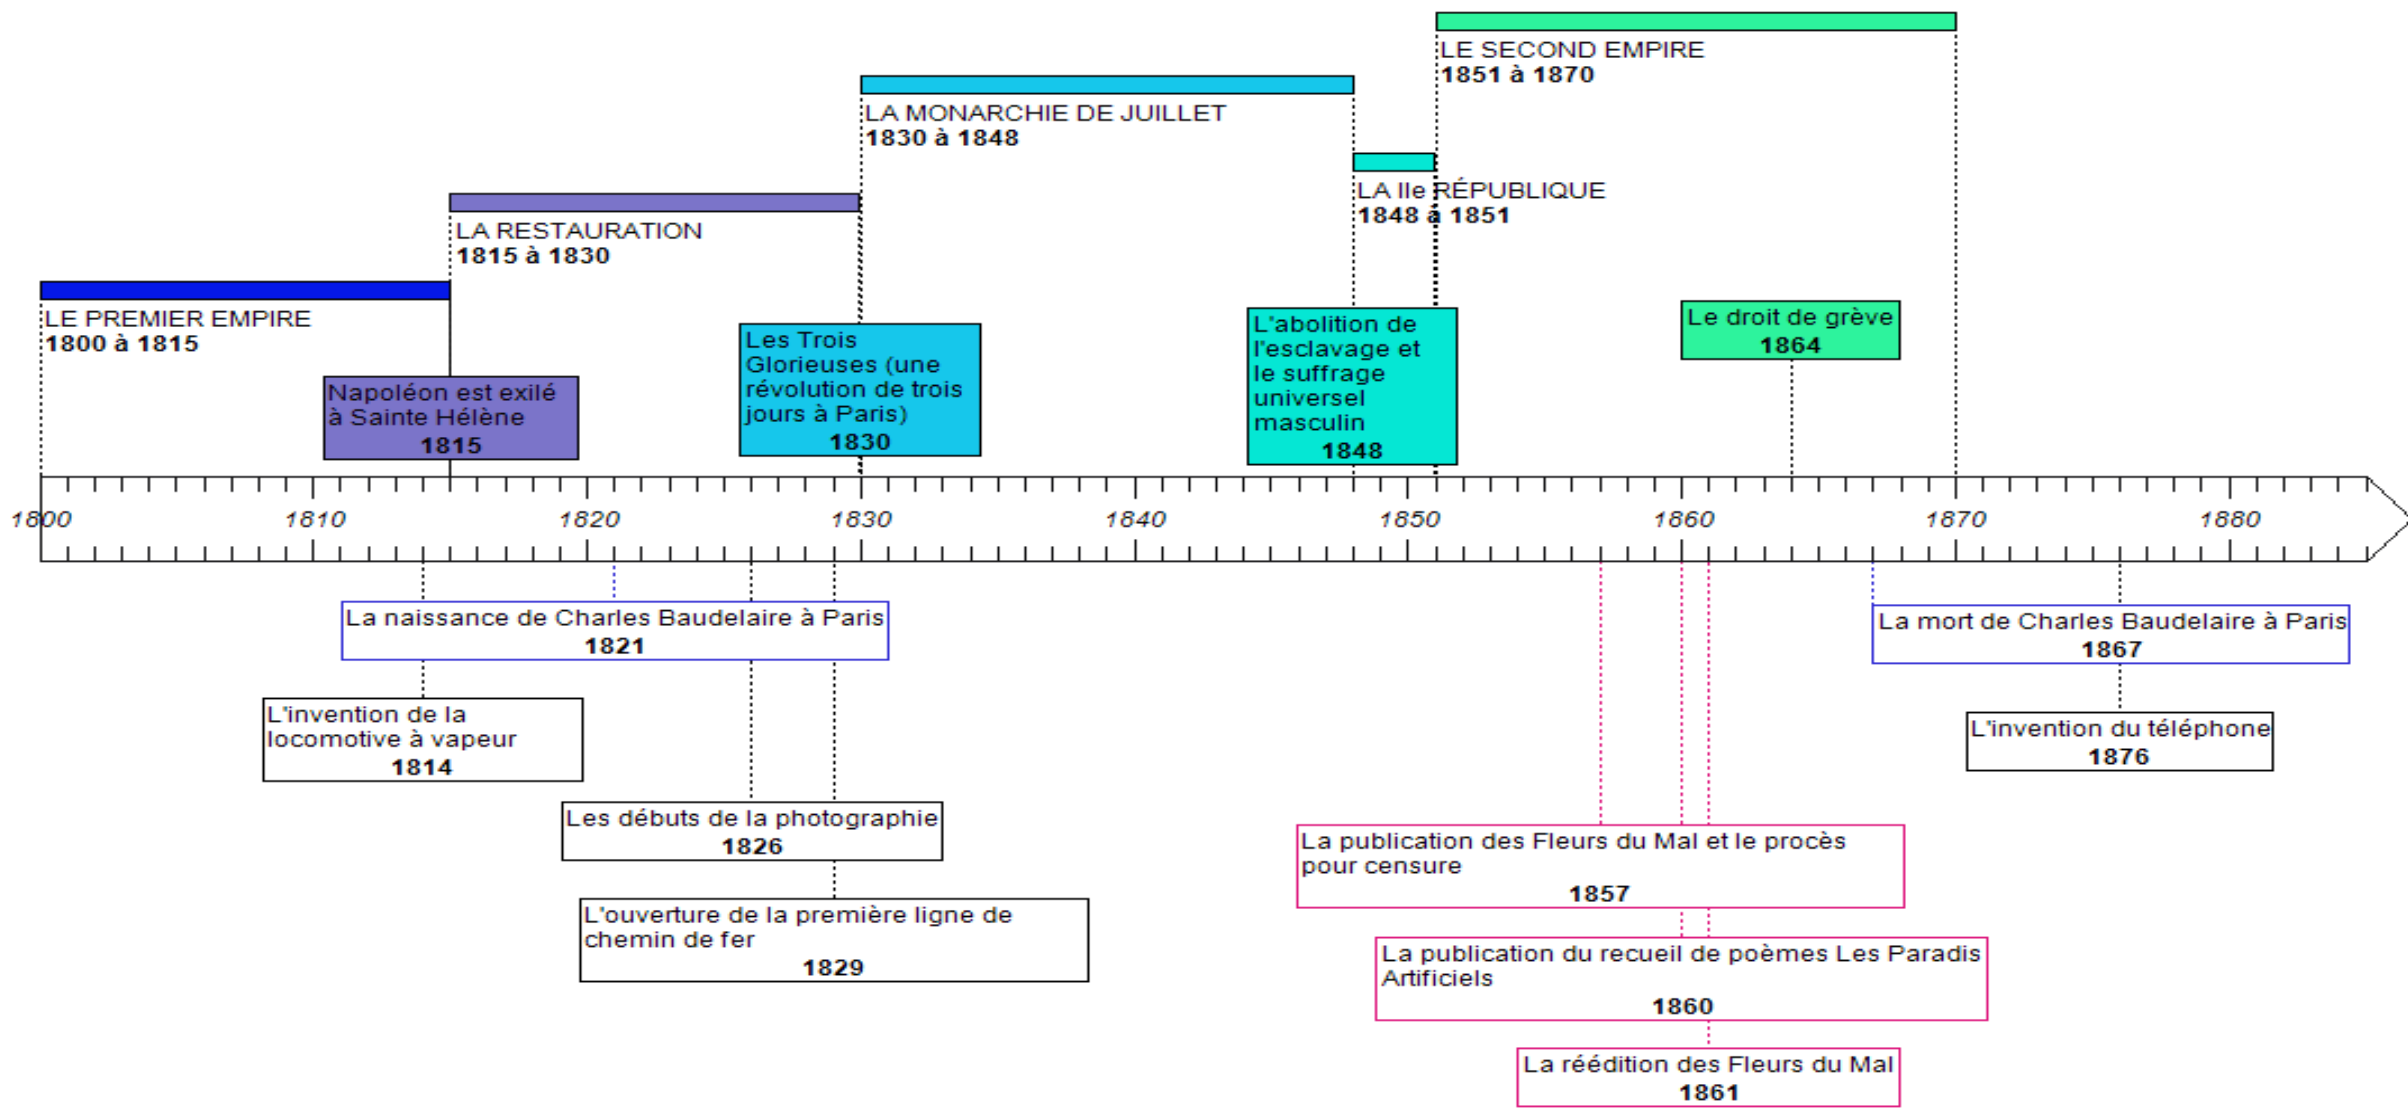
LE SECOND EMPIRE
1851 à 1870

LA MONARCHIE DE JUILLET
1830 à 1848

LA IIe RÉPUBLIQUE
1848 à 1851

LA RESTAURATION
1815 à 1830

LE PREMIER EMPIRE
1800 à 1815

Napoléon est exilé à Sainte Hélène
1815

Les Trois Glorieuses (une révolution de trois jours à Paris)
1830

L'abolition de l'esclavage et le suffrage universel masculin
1848

Le droit de grève
1864

1800 1810 1820 1830 1840 1850 1860 1870 1880

La naissance de Charles Baudelaire à Paris
1821

La mort de Charles Baudelaire à Paris
1867

L'invention de la locomotive à vapeur
1814

L'invention du téléphone
1876

Les débuts de la photographie
1826

La publication des Fleurs du Mal et le procès pour censure
1857

L'ouverture de la première ligne de chemin de fer
1829

La publication du recueil de poèmes Les Paradis Artificiels
1860

La réédition des Fleurs du Mal
1861